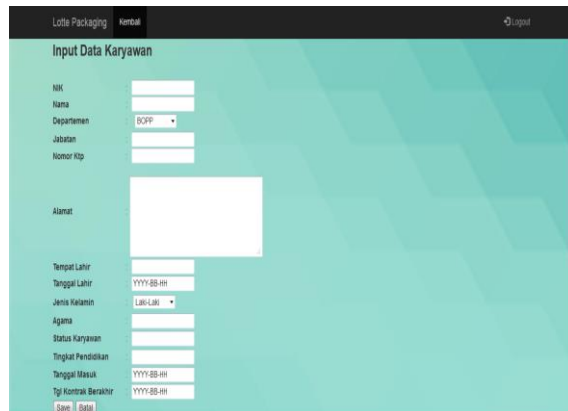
Lotte Packaging Kembali

Logout

Input Data Karyawan

NIK :
Nama :
Departemen : BOPP
Jabatan :
Nomor Ktp :
Alamat :
Tempat Lahir :
Tanggal Lahir : YYYY-BB-HH
Jenis Kelamin : Laki-Laki
Agama :
Status Karyawan :
Tingkat Pendidikan :
Tanggal Masuk : YYYY-BB-HH
Tgl Kontrak Berakhir : YYYY-BB-HH

Save Batal